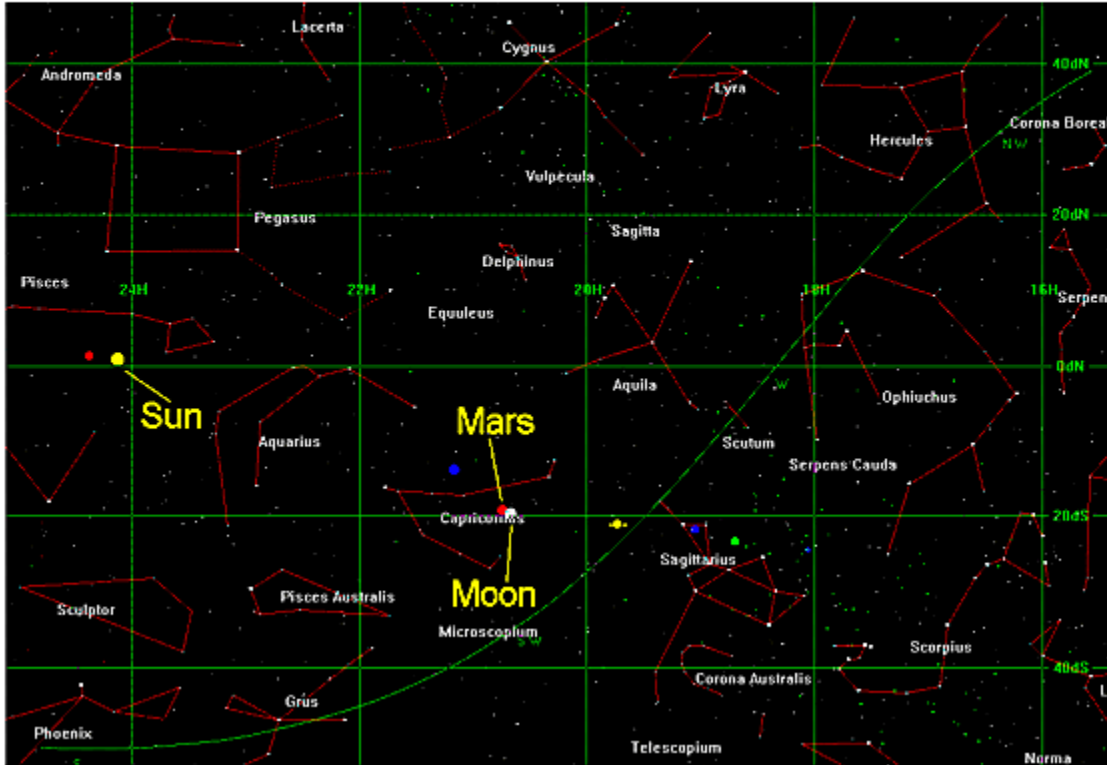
Lacerta

Cygnus

40dN

Andromeda

Lyra

Hercules

Corona Boreal

NW

Vulpecula

Pegasus

20dN

Sagitta

Delphinus

Pisces

24H

22H

20H

18H

16H

Serpen

Equuleus

0dN

Aquila

W

Ophiuchus

Sun

Mars

Aquarius

Scutum

Serpens Cauda

Capricornus

20dS

Sagittarius

Moon

Sculptor

Pisces Australis

Microscopium

SW

Scorpius

40dS

Corona Australis

Grus

Phoenix

Telescopium

Norma